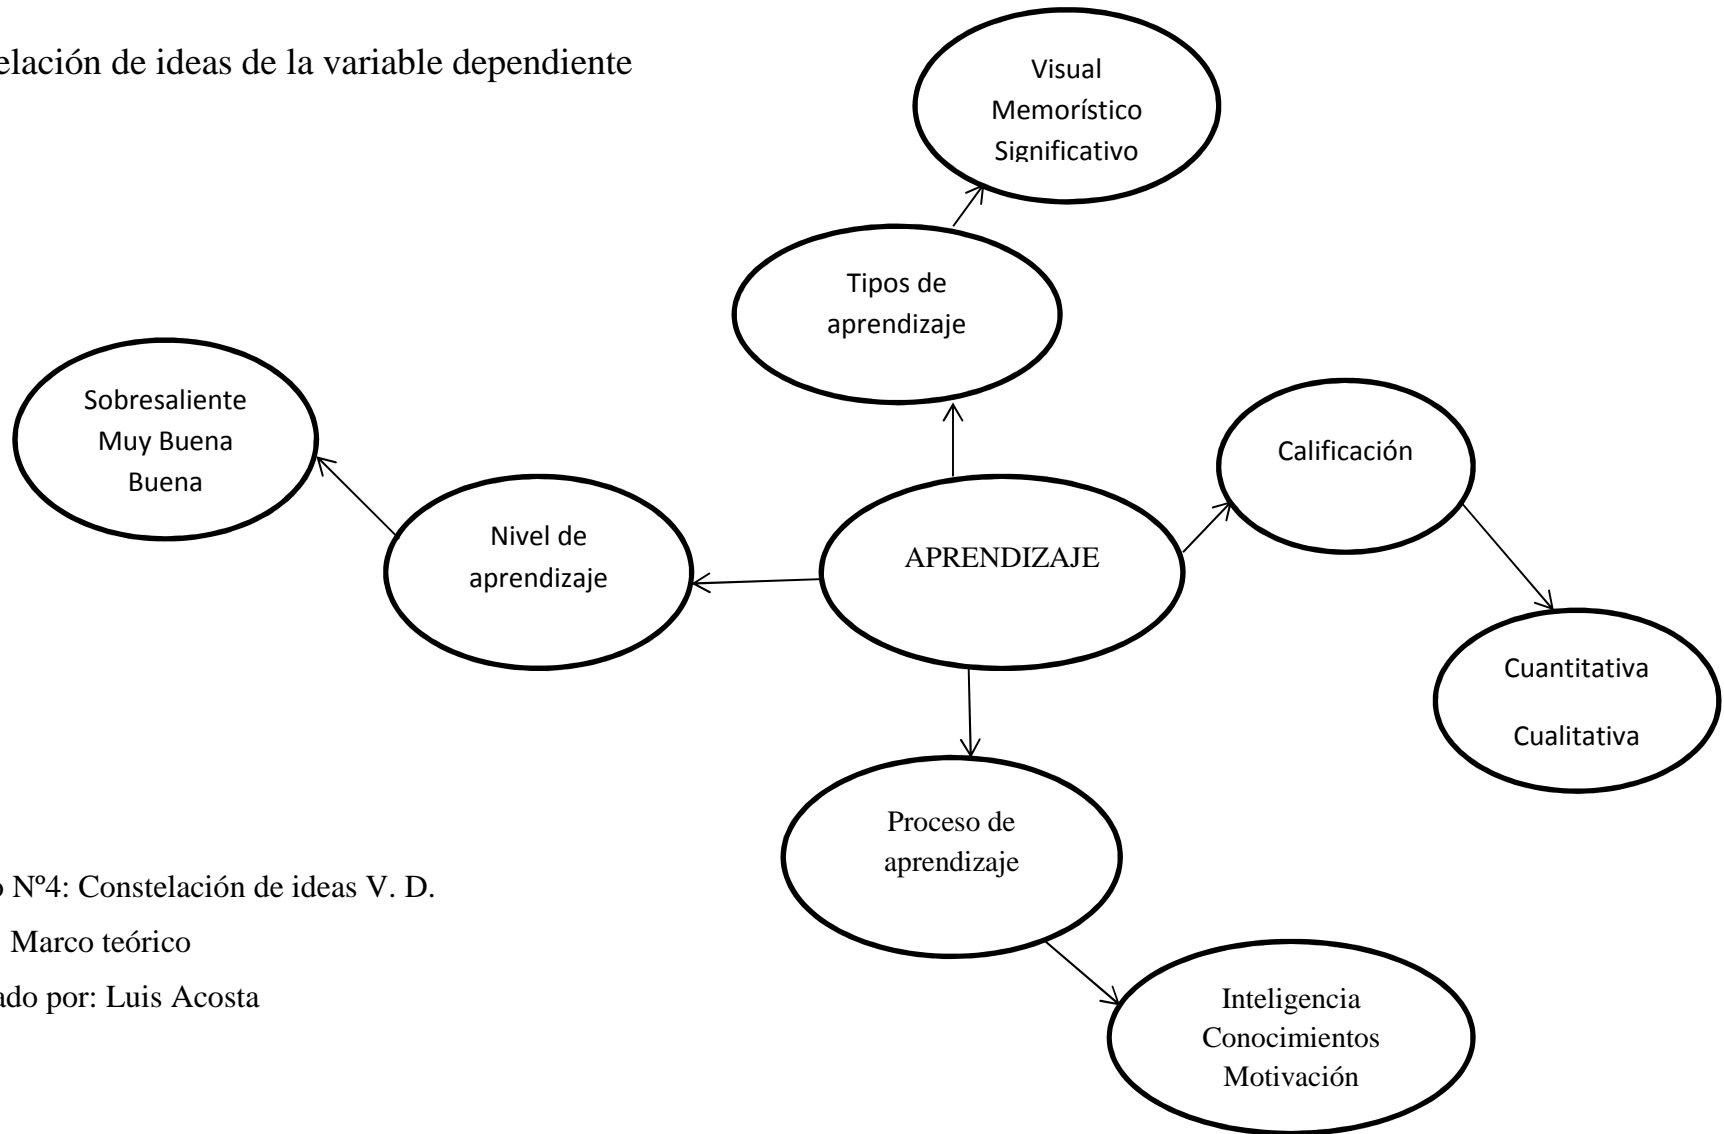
elación de ideas de la variable dependiente

Visual
Memorístico
Significativo

Tipos de aprendizaje

Sobresaliente
Muy Buena
Buena

Nivel de aprendizaje

APRENDIZAJE

Calificación

Cuantitativa

Cualitativa

Proceso de aprendizaje

Inteligencia
Conocimientos
Motivación

o Nº4: Constelación de ideas V. D.
Marco teórico
ado por: Luis Acosta